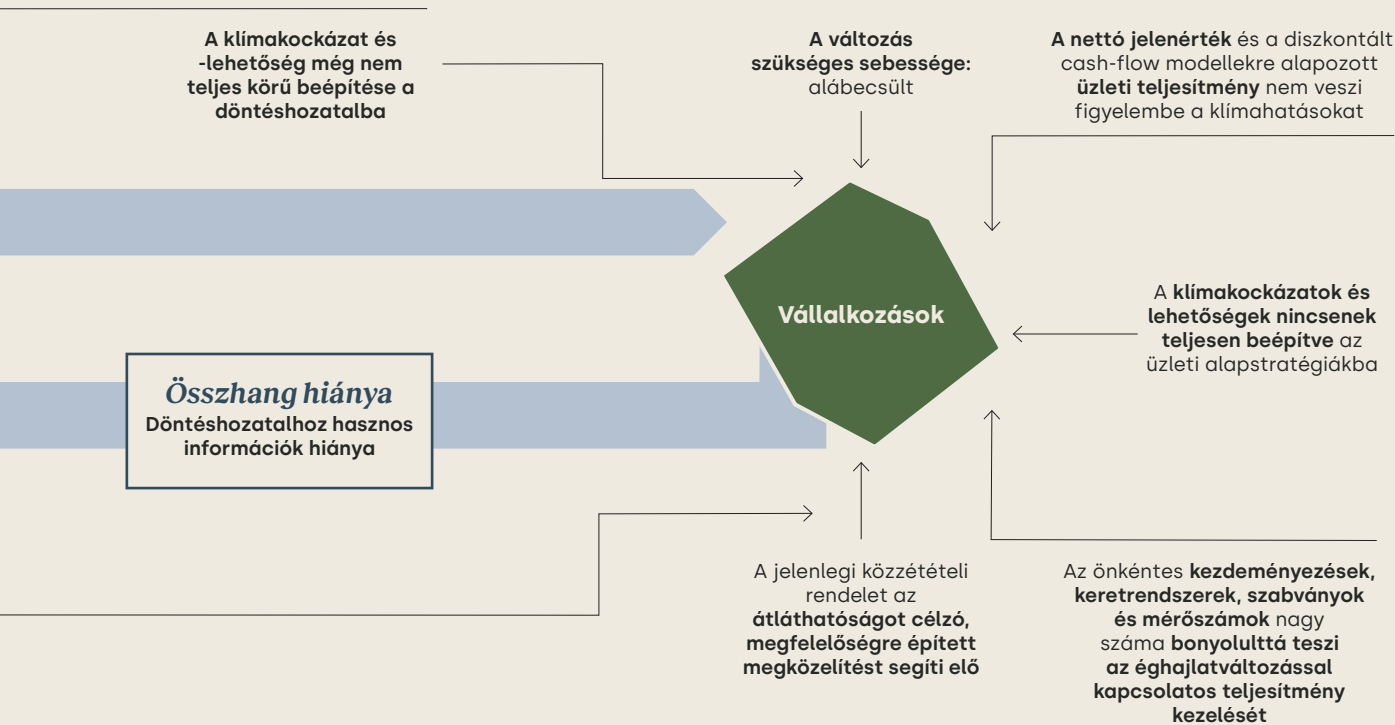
A klímakockázat és -lehetőség még nem teljes körű beépítése a döntéshozatalba

A változás szükséges sebessége: alábecsült

A nettó jelenérték és a diszkontált cash-flow modellekre alapozott üzleti teljesítmény nem veszi figyelembe a klímahatásokat

Vállalkozások

A klímakockázatok és lehetőségek nincsenek teljesen beépítve az üzleti alapstratégiákba

Összhang hiánya
Döntéshozatalhoz hasznos információk hiánya

A jelenlegi közzétételi rendelet az átláthatóságot célzó, megfelelőségre épített megközelítést segíti elő

Az önkéntes kezdeményezések, keretrendszerek, szabványok és mérőszámok nagy száma bonyolulttá teszi az éghajlatváltozással kapcsolatos teljesítmény kezelését